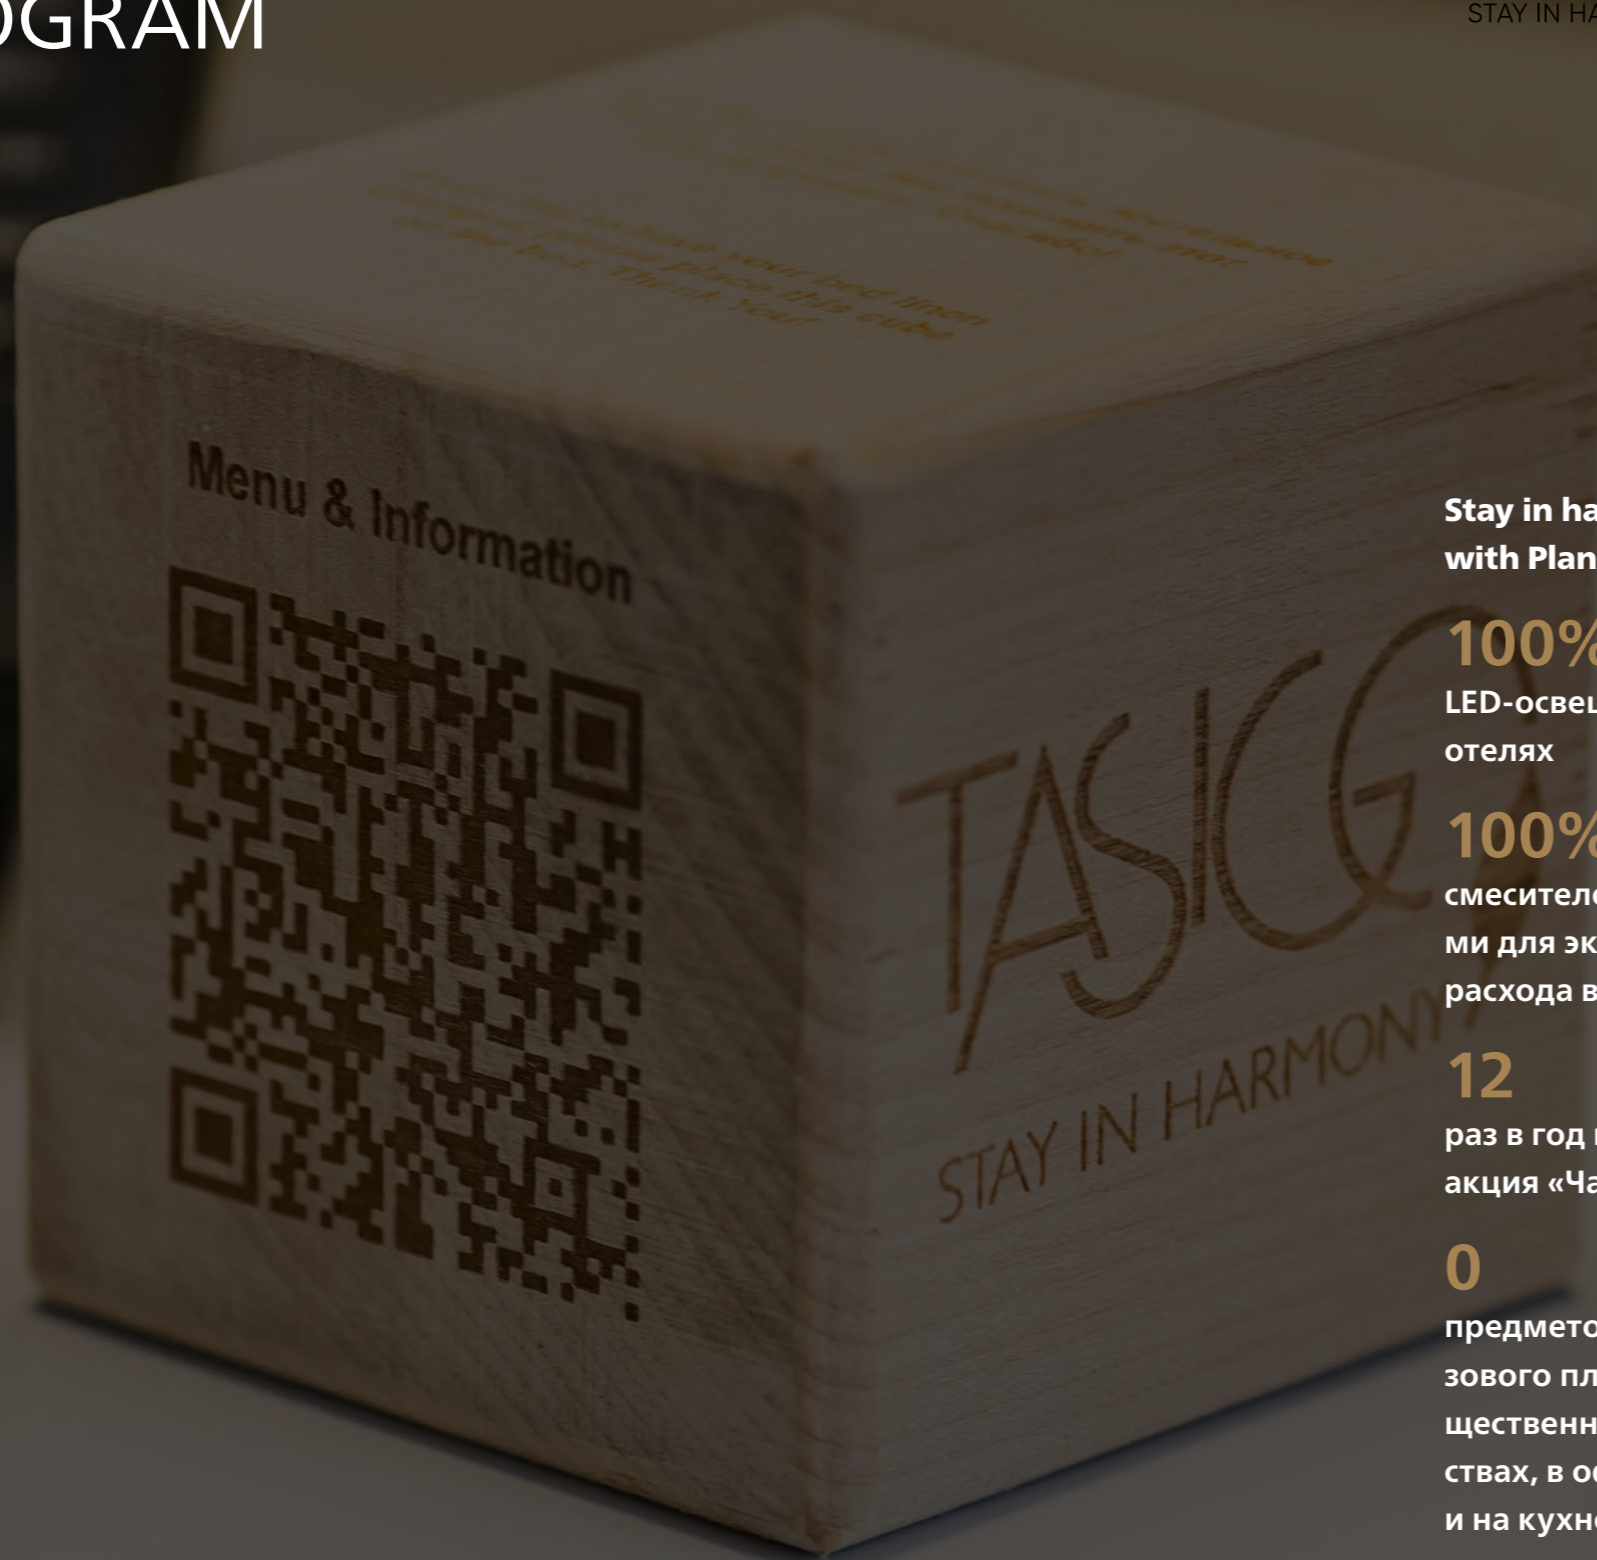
OGRAM

STAY IN HA

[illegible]

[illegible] to save your bed linen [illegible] please place this cube on the bed. Thank You!

Menu & Information

TASIGO

STAY IN HARMONY

Stay in ha
with Plan

100%
LED-освещ
отелях

100%
смесител
ми для эк
расхода в

12
раз в год
акция «Ча

0
предмето
зового пл
щественн
ствах, в о
и на кухн